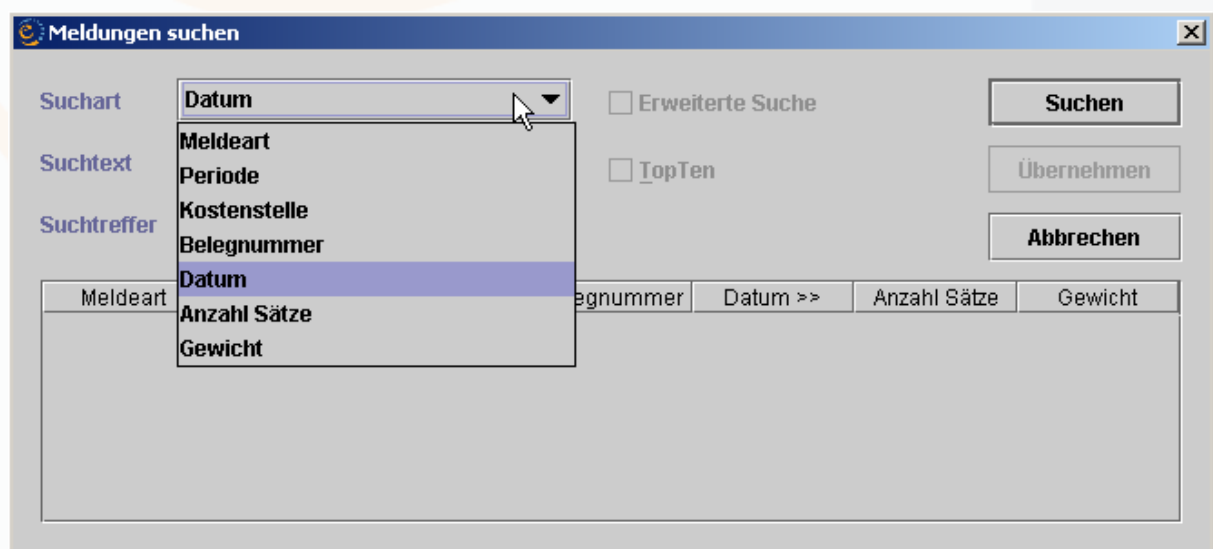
Meldungen suchen

Suchart
Datum
Meldeart
Periode
Kostenstelle
Belegnummer
Datum
Anzahl Sätze
Gewicht

Suchtext

Suchtreffer

Erweiterte Suche

TopTen

Suchen

Übernehmen

Abbrechen

| Meldeart | | egnummer | Datum >> | Anzahl Sätze | Gewicht |
|---|---|---|---|---|---|